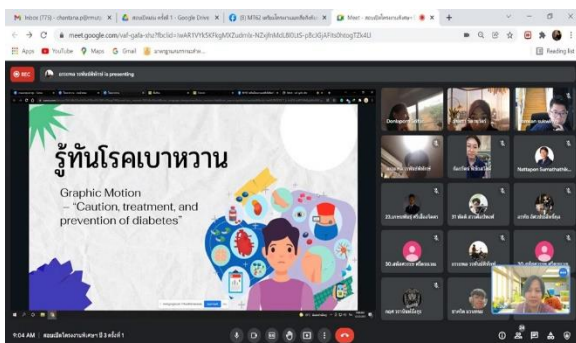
M Inbox (773) - chontana.p@mutic × | สอนนิเทศ ครั้งที่ 1 - Google Drive × | (8) M762 เตรียมโครงงานและสัมมนา × | Meet - สอนนิเทศครูแกนนำ × | +

meet.google.com/vaf-gaia-shu?fbclid=IwAR1VYk5KFkgMXZudmIx-NZxjRnMxLB0UtS-pBc3GjAFIts0htogTZk4LI

Apps YouTube Maps Gmail

Reading list

REC

อาจารย์ is presenting

รู้ทันโรคเบาหวาน

Graphic Motion – "Caution, treatment, and prevention of diabetes"

Donkpom

Nattapon Sumethathik...

9:04 AM | สอนนิเทศครูแกนนำ ครั้งที่ 1

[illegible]